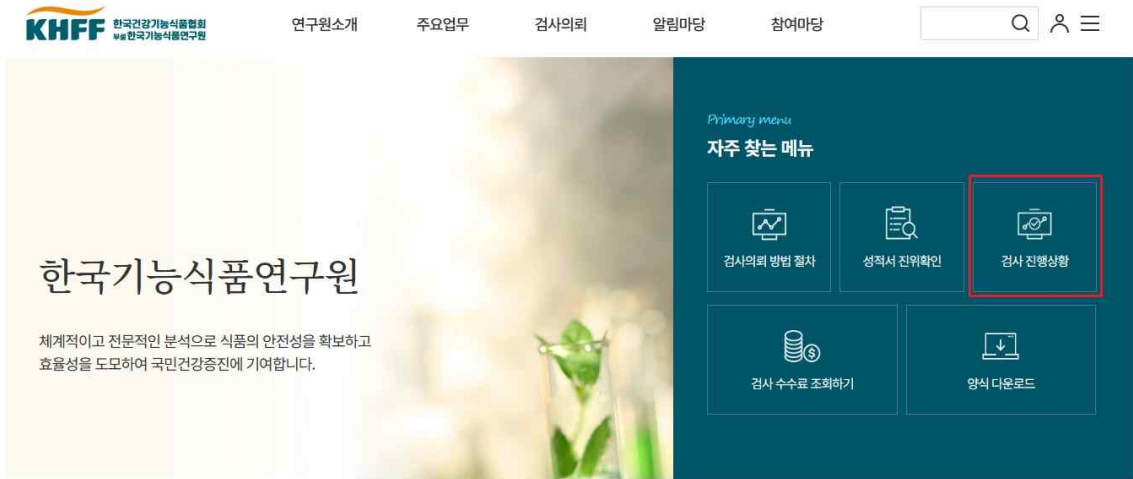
KHFF 한국건강기능식품협회 부설 한국기능식품연구원

연구원소개 주요업무 검사의뢰 알림마당 참여마당

한국기능식품연구원

체계적이고 전문적인 분석으로 식품의 안전성을 확보하고 효율성을 도모하여 국민건강증진에 기여합니다.

Primary menu

자주 찾는 메뉴

검사의뢰 방법 절차

성적서 진위확인

검사 진행상황

검사 수수료 조회하기

양식 다운로드